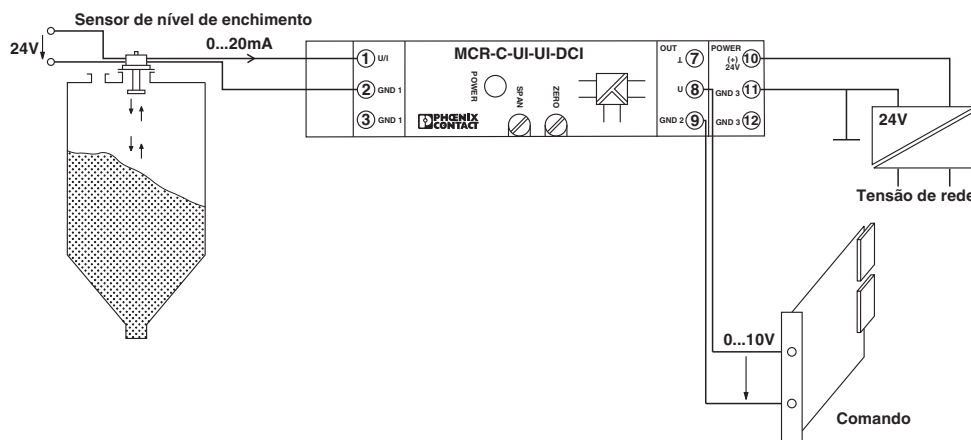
Sensor de nível de enchimento

24V

0...20mA

1 U/I

2 GND 1

3 GND 1

MCR-C-UI-UI-DCI

POWER

SPAN

ZERO

PHOENIX CONTACT

OUT ⊥ 7

U 8

GND 2 9

POWER (+) 24V 10

GND 3 11

GND 3 12

24V

Tensão de rede

0...10V

Comando